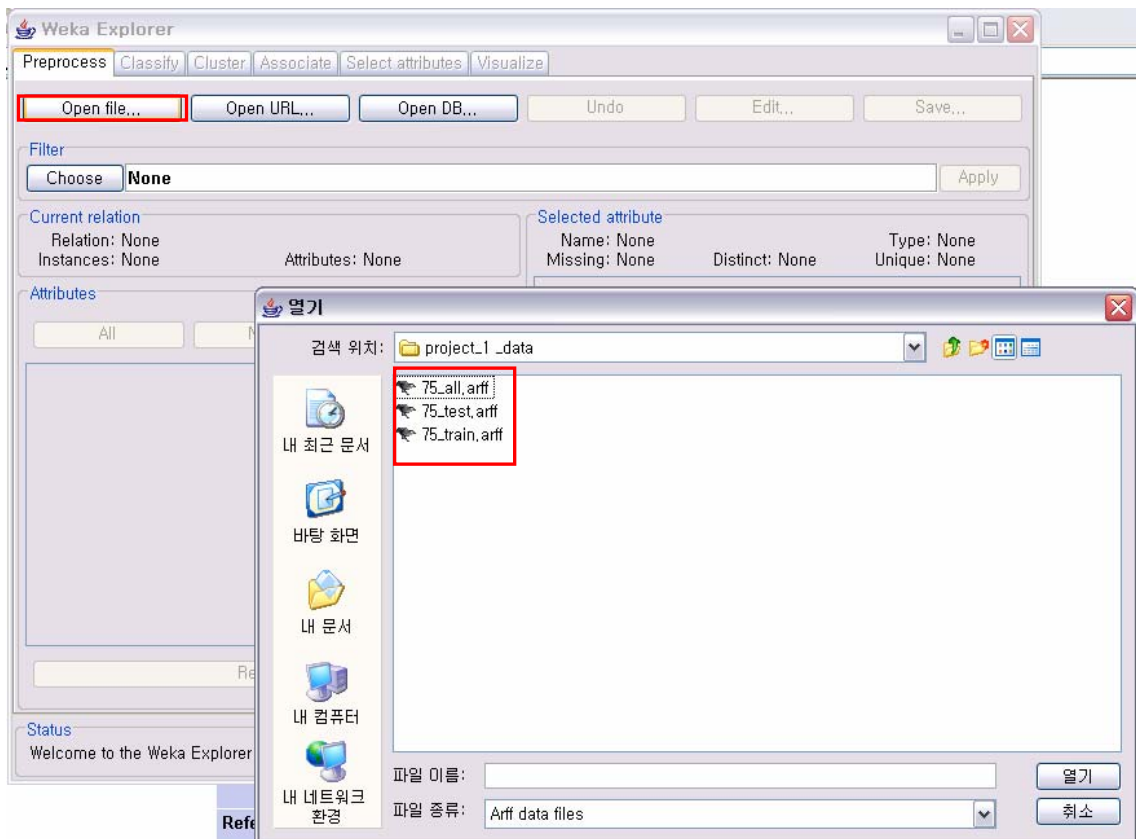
Weka Explorer

Preprocess | Classify | Cluster | Associate | Select attributes | Visualize

Open file... | Open URL... | Open DB... | Undo | Edit... | Save...

Filter
Choose None
Apply

Current relation
Relation: None
Instances: None
Attributes: None

Selected attribute
Name: None
Missing: None
Distinct: None
Type: None
Unique: None

Attributes
All
N

Re

Status
Welcome to the Weka Explorer

Refe

열기

검색 위치: project_1 _data

75_all.arff
75_test.arff
75_train.arff

내 최근 문서
바탕 화면
내 문서
내 컴퓨터
내 네트워크 환경

파일 이름:
파일 종류: Arff data files

열기
취소